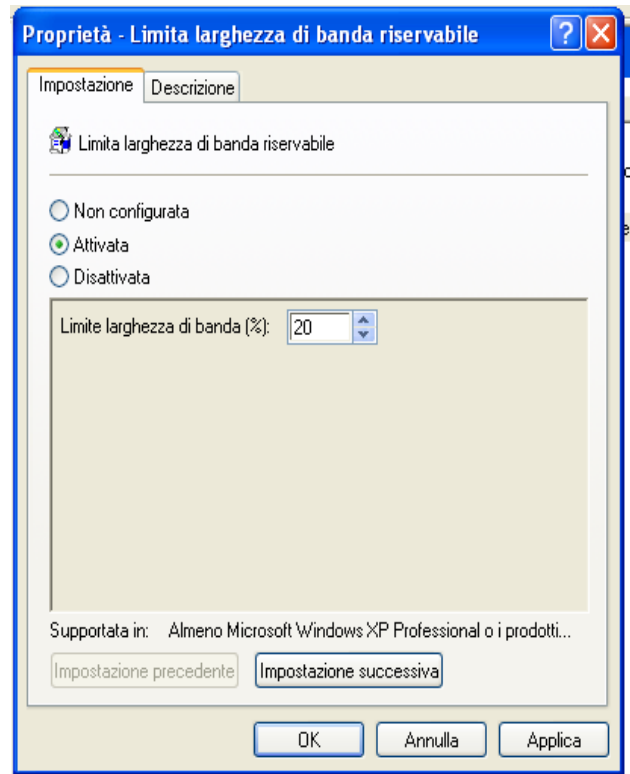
Proprietà - Limita larghezza di banda riservabile

?

Impostazione | Descrizione

Limita larghezza di banda riservabile

Non configurata
Attivata
Disattivata

Limite larghezza di banda (%): 20

Supportata in: Almeno Microsoft Windows XP Professional o i prodotti...

Impostazione precedente | Impostazione successiva

OK | Annulla | Applica